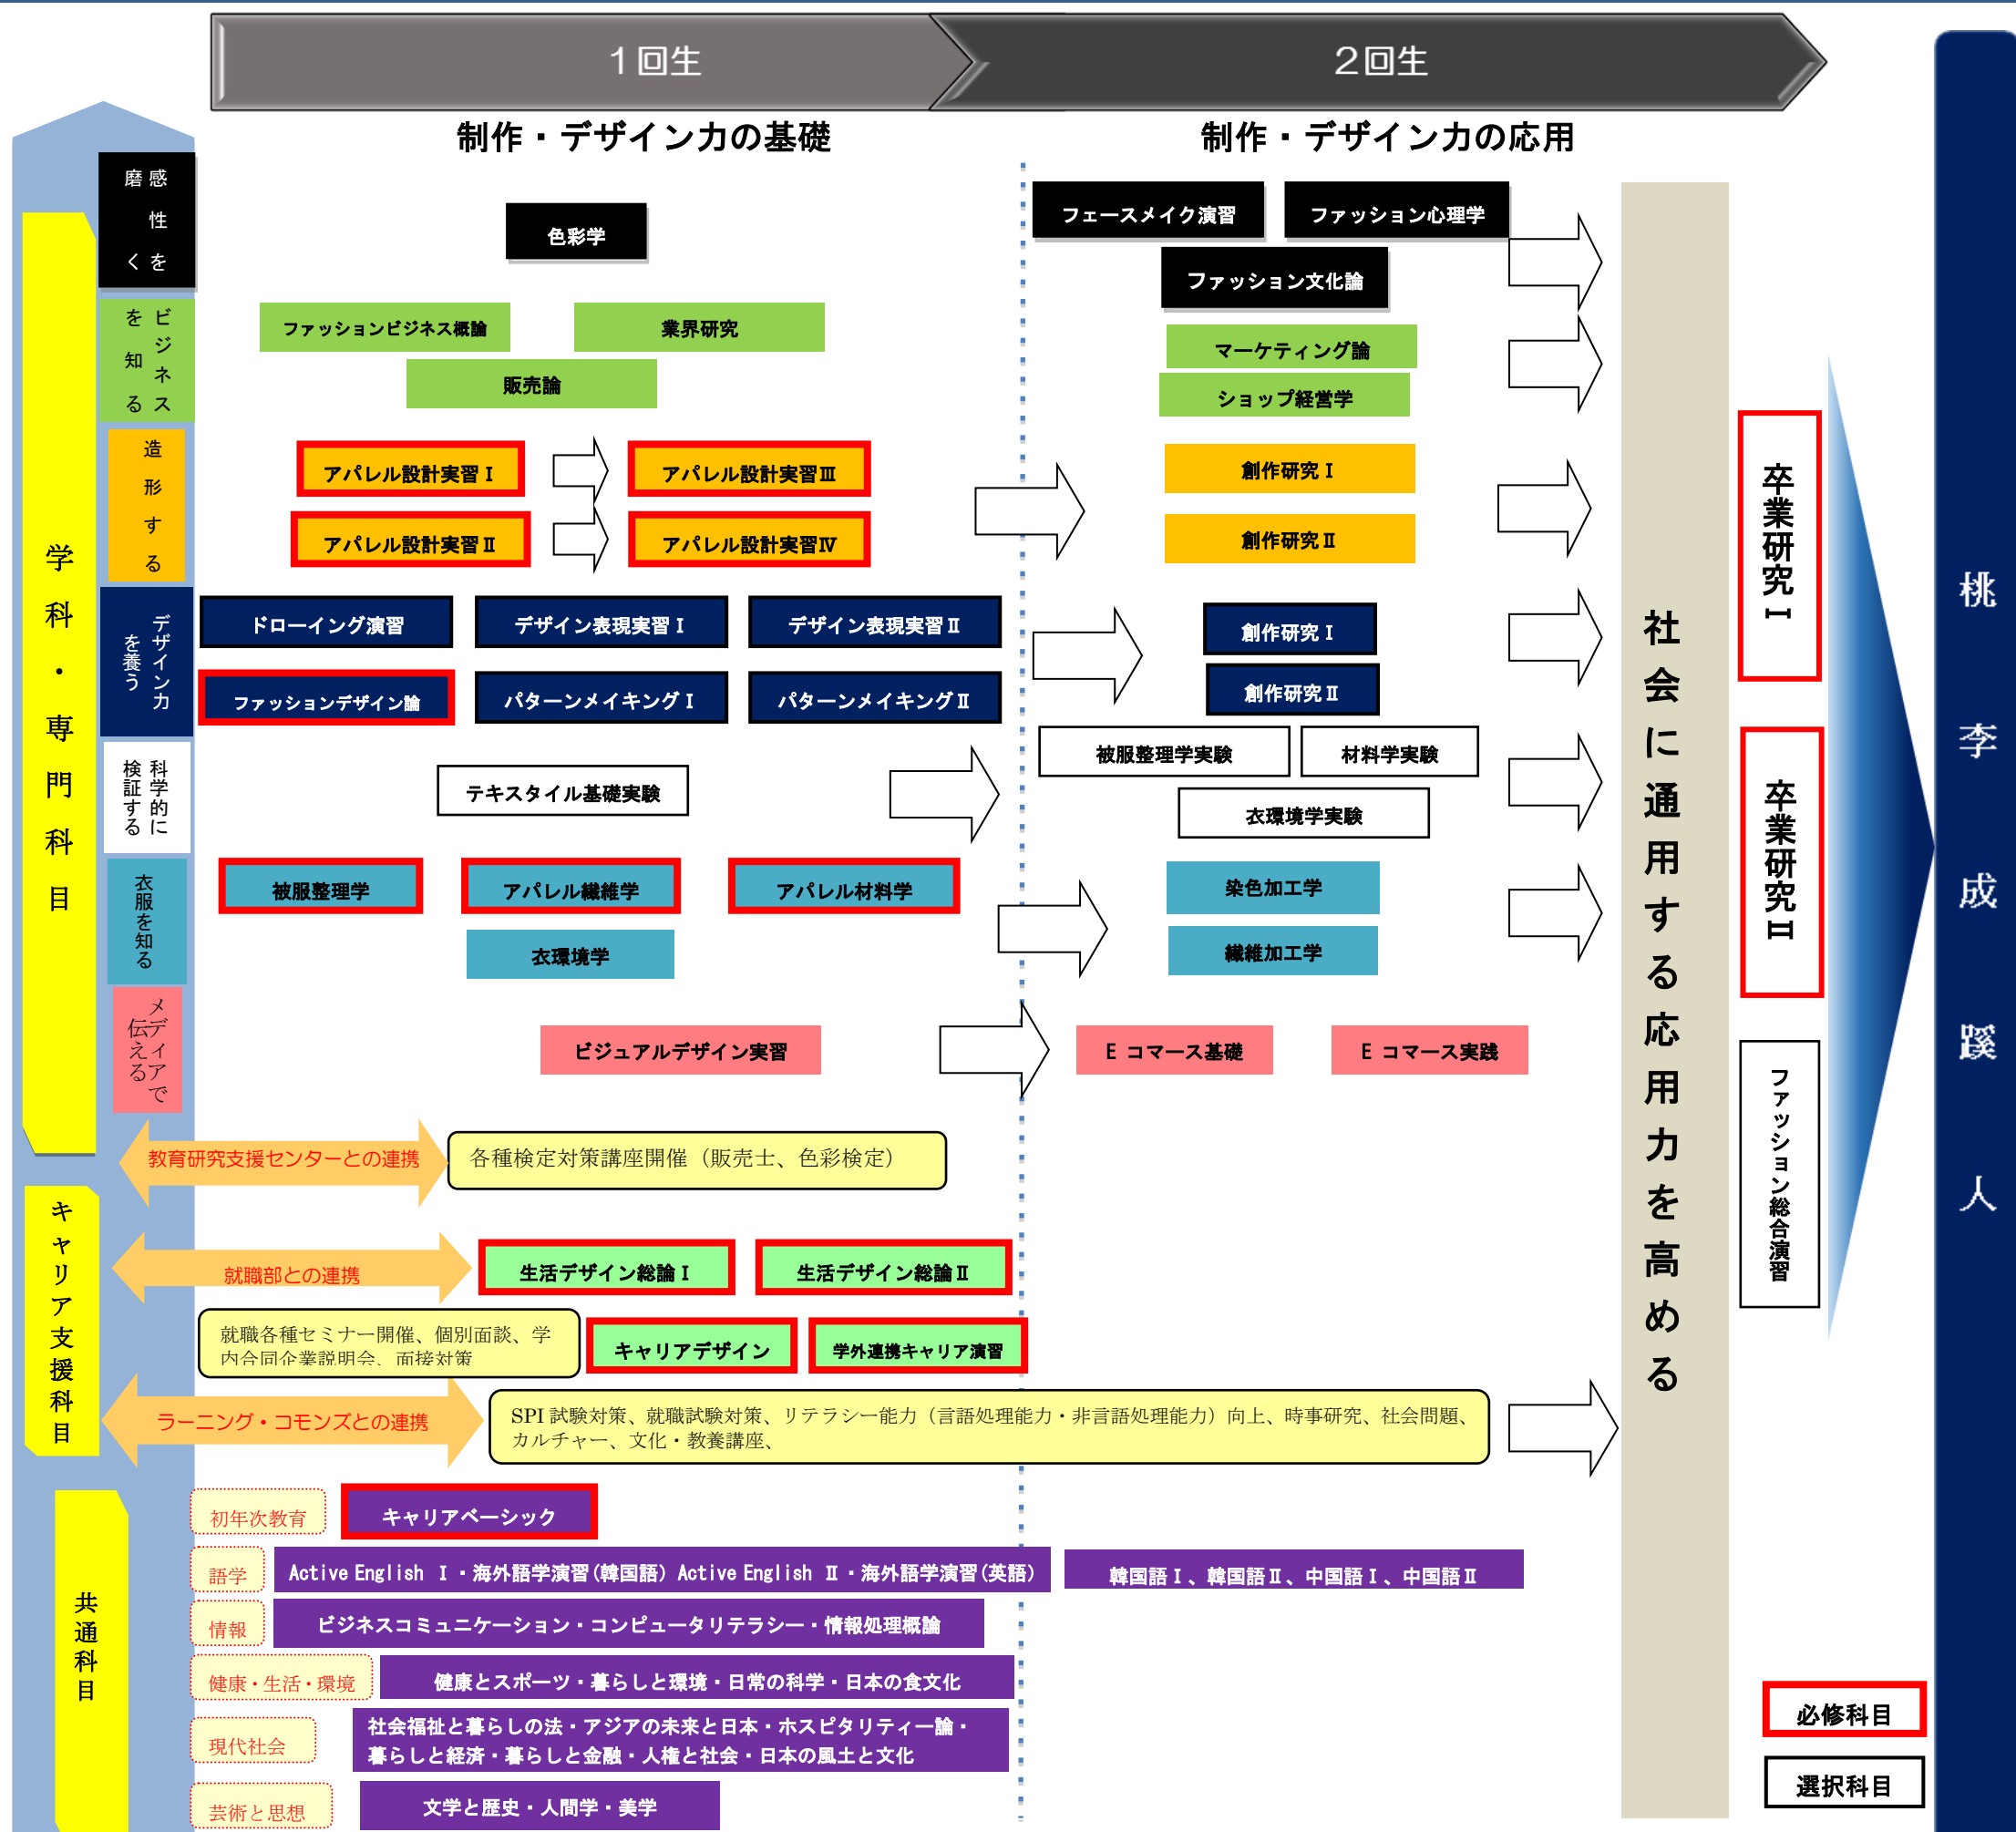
１回生

２回生

制作・デザイン力の基礎

制作・デザイン力の応用

感性を磨く

色彩学

フェースメイク演習

ファッション心理学

ファッション文化論

ビジネスを知る

ファッションビジネス概論

業界研究

販売論

マーケティング論

ショップ経営学

造形する

アパレル設計実習Ⅰ

アパレル設計実習Ⅲ

アパレル設計実習Ⅱ

アパレル設計実習Ⅳ

創作研究Ⅰ

創作研究Ⅱ

デザイン力を養う

ドローイング演習

デザイン表現実習Ⅰ

デザイン表現実習Ⅱ

ファッションデザイン論

パターンメイキングⅠ

パターンメイキングⅡ

創作研究Ⅰ

創作研究Ⅱ

科学的に検証する

テキスタイル基礎実験

被服整理学実験

材料学実験

衣環境学実験

衣服を知る

被服整理学

アパレル繊維学

アパレル材料学

衣環境学

染色加工学

繊維加工学

メディアで伝える

ビジュアルデザイン実習

Ｅ コマース基礎

Ｅ コマース実践

学科・専門科目

教育研究支援センターとの連携

各種検定対策講座開催（販売士、色彩検定）

キャリア支援科目

就職部との連携

生活デザイン総論Ⅰ

生活デザイン総論Ⅱ

就職各種セミナー開催、個別面談、学内合同企業説明会、面接対策

キャリアデザイン

学外連携キャリア演習

ラーニング・コモンズとの連携

SPI 試験対策、就職試験対策、リテラシー能力（言語処理能力・非言語処理能力）向上、時事研究、社会問題、カルチャー、文化・教養講座、

共通科目

初年次教育

キャリアベーシック

語学

Active English Ⅰ・海外語学演習（韓国語）Active English Ⅱ・海外語学演習（英語）

韓国語Ⅰ、韓国語Ⅱ、中国語Ⅰ、中国語Ⅱ

情報

ビジネスコミュニケーション・コンピュータリテラシー・情報処理概論

健康・生活・環境

健康とスポーツ・暮らしと環境・日常の科学・日本の食文化

現代社会

社会福祉と暮らしの法・アジアの未来と日本・ホスピタリティー論・暮らしと経済・暮らしと金融・人権と社会・日本の風土と文化

芸術と思想

文学と歴史・人間学・美学

社会に通用する応用力を高める

卒業研究Ⅰ

卒業研究Ⅱ

ファッション総合演習

桃李成蹊人

必修科目

選択科目